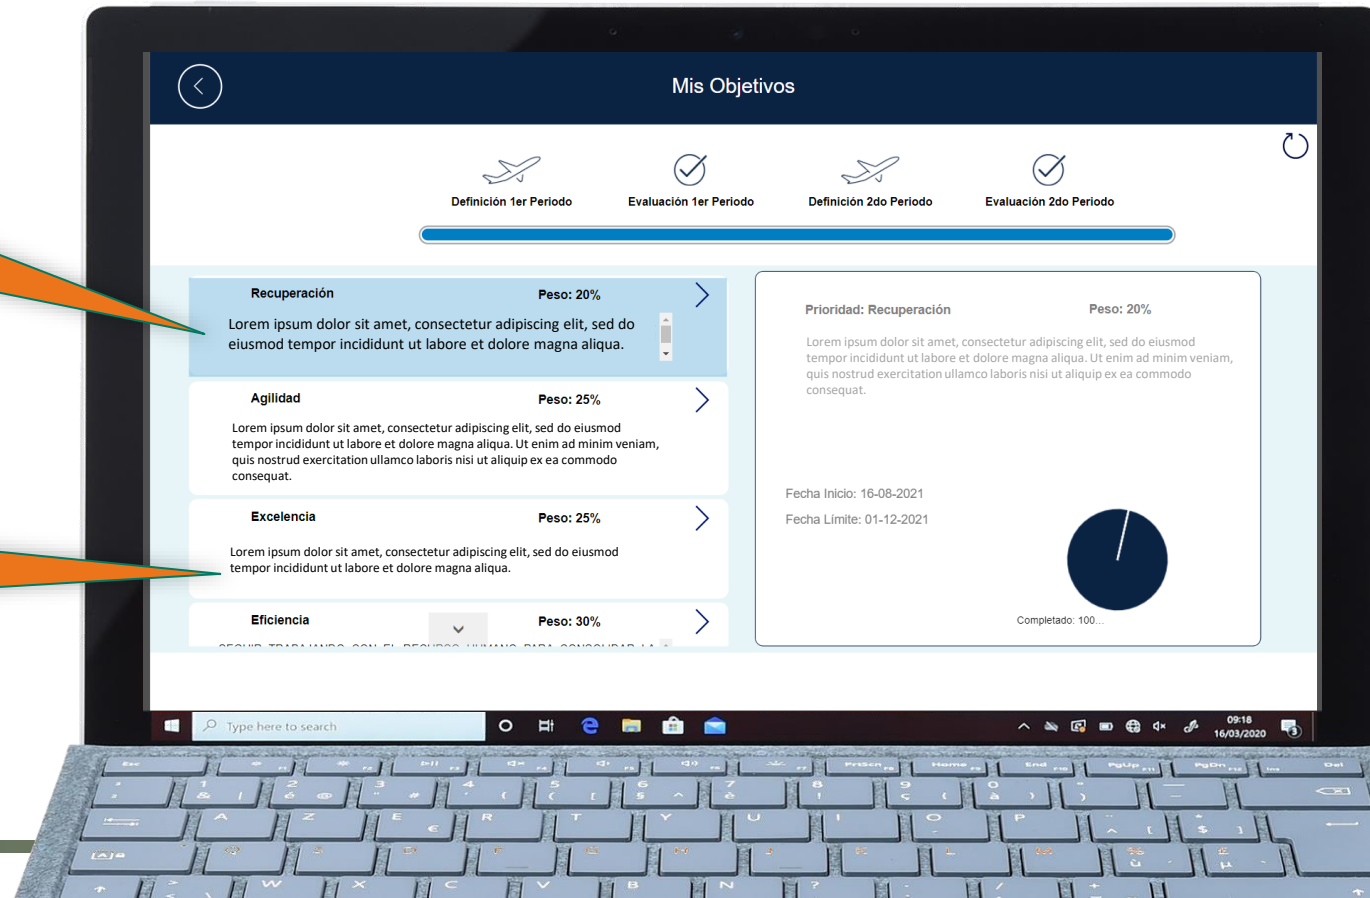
Mis Objetivos

Definición 1er Periodo
Evaluación 1er Periodo
Definición 2do Periodo
Evaluación 2do Periodo

Recuperación
Peso: 20%
Lorem ipsum dolor sit amet, consectetur adipiscing elit, sed do eiusmod tempor incididunt ut labore et dolore magna aliqua.

Agilidad
Peso: 25%
Lorem ipsum dolor sit amet, consectetur adipiscing elit, sed do eiusmod tempor incididunt ut labore et dolore magna aliqua. Ut enim ad minim veniam, quis nostrud exercitation ullamco laboris nisi ut aliquip ex ea commodo consequat.

Excelencia
Peso: 25%
Lorem ipsum dolor sit amet, consectetur adipiscing elit, sed do eiusmod tempor incididunt ut labore et dolore magna aliqua.

Eficiencia
Peso: 30%
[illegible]

Prioridad: Recuperación
Peso: 20%
Lorem ipsum dolor sit amet, consectetur adipiscing elit, sed do eiusmod tempor incididunt ut labore et dolore magna aliqua. Ut enim ad minim veniam, quis nostrud exercitation ullamco laboris nisi ut aliquip ex ea commodo consequat.

Fecha Inicio: 16-08-2021
Fecha Límite: 01-12-2021
Completado: 100...

Type here to search
09:18
16/03/2020